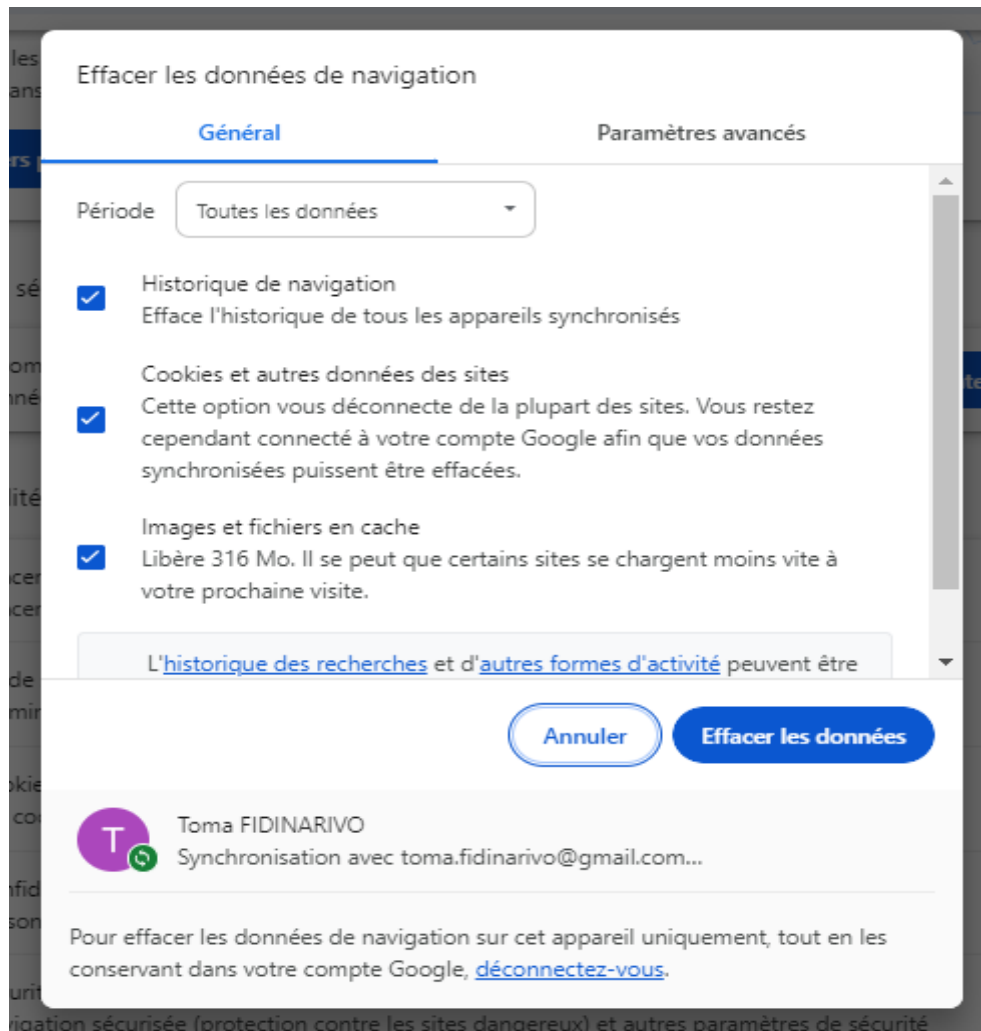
Effacer les données de navigation

Général

Paramètres avancés

Période

Toutes les données

Historique de navigation
Efface l'historique de tous les appareils synchronisés

Cookies et autres données des sites
Cette option vous déconnecte de la plupart des sites. Vous restez cependant connecté à votre compte Google afin que vos données synchronisées puissent être effacées.

Images et fichiers en cache
Libère 316 Mo. Il se peut que certains sites se chargent moins vite à votre prochaine visite.

L'historique des recherches et d'autres formes d'activité peuvent être

Annuler

Effacer les données

T

Toma FIDINARIVO
Synchronisation avec toma.fidinarivo@gmail.com...

Pour effacer les données de navigation sur cet appareil uniquement, tout en les conservant dans votre compte Google, déconnectez-vous.

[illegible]gation sécurisée (protection contre les sites dangereux) et autres paramètres de sécurité